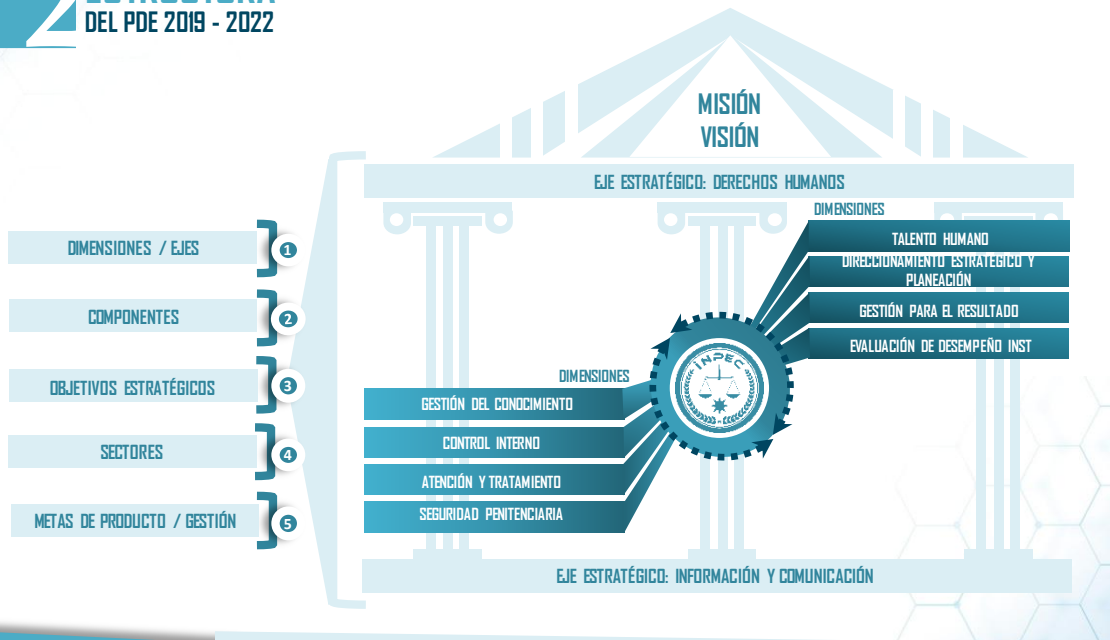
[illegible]
DEL PDE 2019 - 2022

MISIÓN
VISIÓN

EJE ESTRATÉGICO: DERECHOS HUMANOS

DIMENSIONES / EJES
1
COMPONENTES
2
OBJETIVOS ESTRATÉGICOS
3
SECTORES
4
METAS DE PRODUCTO / GESTIÓN
5

DIMENSIONES
TALENTO HUMANO
DIRECCIONAMIENTO ESTRATÉGICO Y PLANEACIÓN
GESTIÓN PARA EL RESULTADO
EVALUACIÓN DE DESEMPEÑO INST

INPEC

DIMENSIONES
GESTIÓN DEL CONOCIMIENTO
CONTROL INTERNO
ATENCIÓN Y TRATAMIENTO
SEGURIDAD PENITENCIARIA

EJE ESTRATÉGICO: INFORMACIÓN Y COMUNICACIÓN